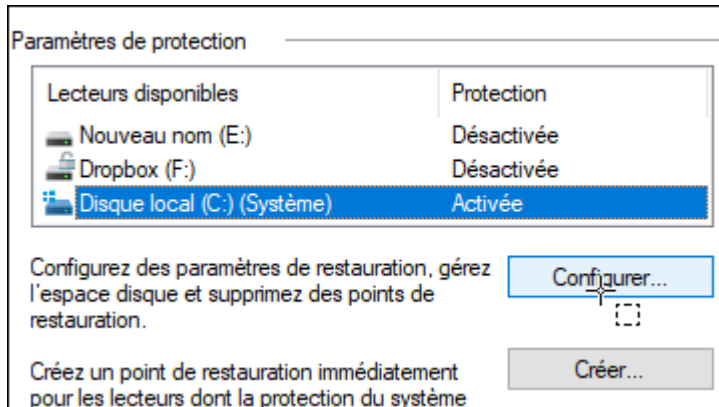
Paramètres de protection

| Lecteurs disponibles | Protection |
|---|---|
| Nouveau nom (E:) | Désactivée |
| Dropbox (F:) | Désactivée |
| Disque local (C:) (Système) | Activée |

Configurez des paramètres de restauration, gérez l'espace disque et supprimez des points de restauration.

Configurer...

Créez un point de restauration immédiatement pour les lecteurs dont la protection du système

Créer...